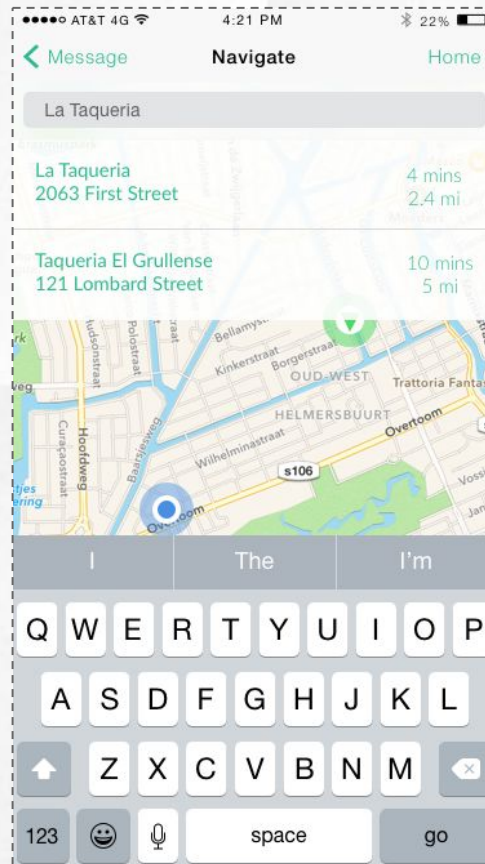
●●●●○ AT&T 4G 4:21 PM 22%

Message Navigate Home

La Taqueria

La Taqueria
2063 First Street
4 mins
2.4 mi

Taqueria El Grullense
121 Lombard Street
10 mins
5 mi

Bellamy
Kinkerstraat
Borgerstraat
OUD-WEST
Trattoria Fanta
HELMERSBUURT
Overtoom
Wilhelminastraat
s106
Tudsonstraat
Postraat
Curaçaostraat
Hoofdweg
Baarsjesweg
Overtoom
Vossi
Jan
rk
veg
tjes
ering

I The I'm

Q W E R T Y U I O P
A S D F G H J K L
Z X C V B N M
123 space go